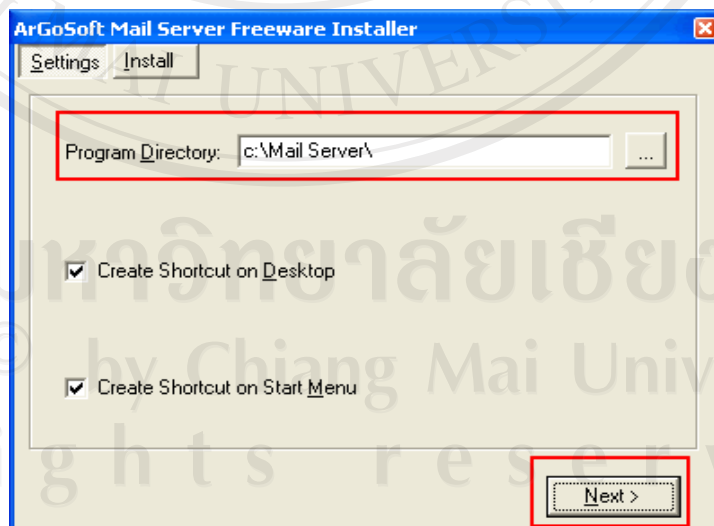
ArGoSoft Mail Server Freeware Installer

Settings | Install

Program Directory: c:\Mail Server\ ...

Create Shortcut on Desktop

Create Shortcut on Start Menu

Next >

UNIVERS
มหาวิทยาลัยเชียง
© by Chiang Mai Univ
g h t s r e s e r v